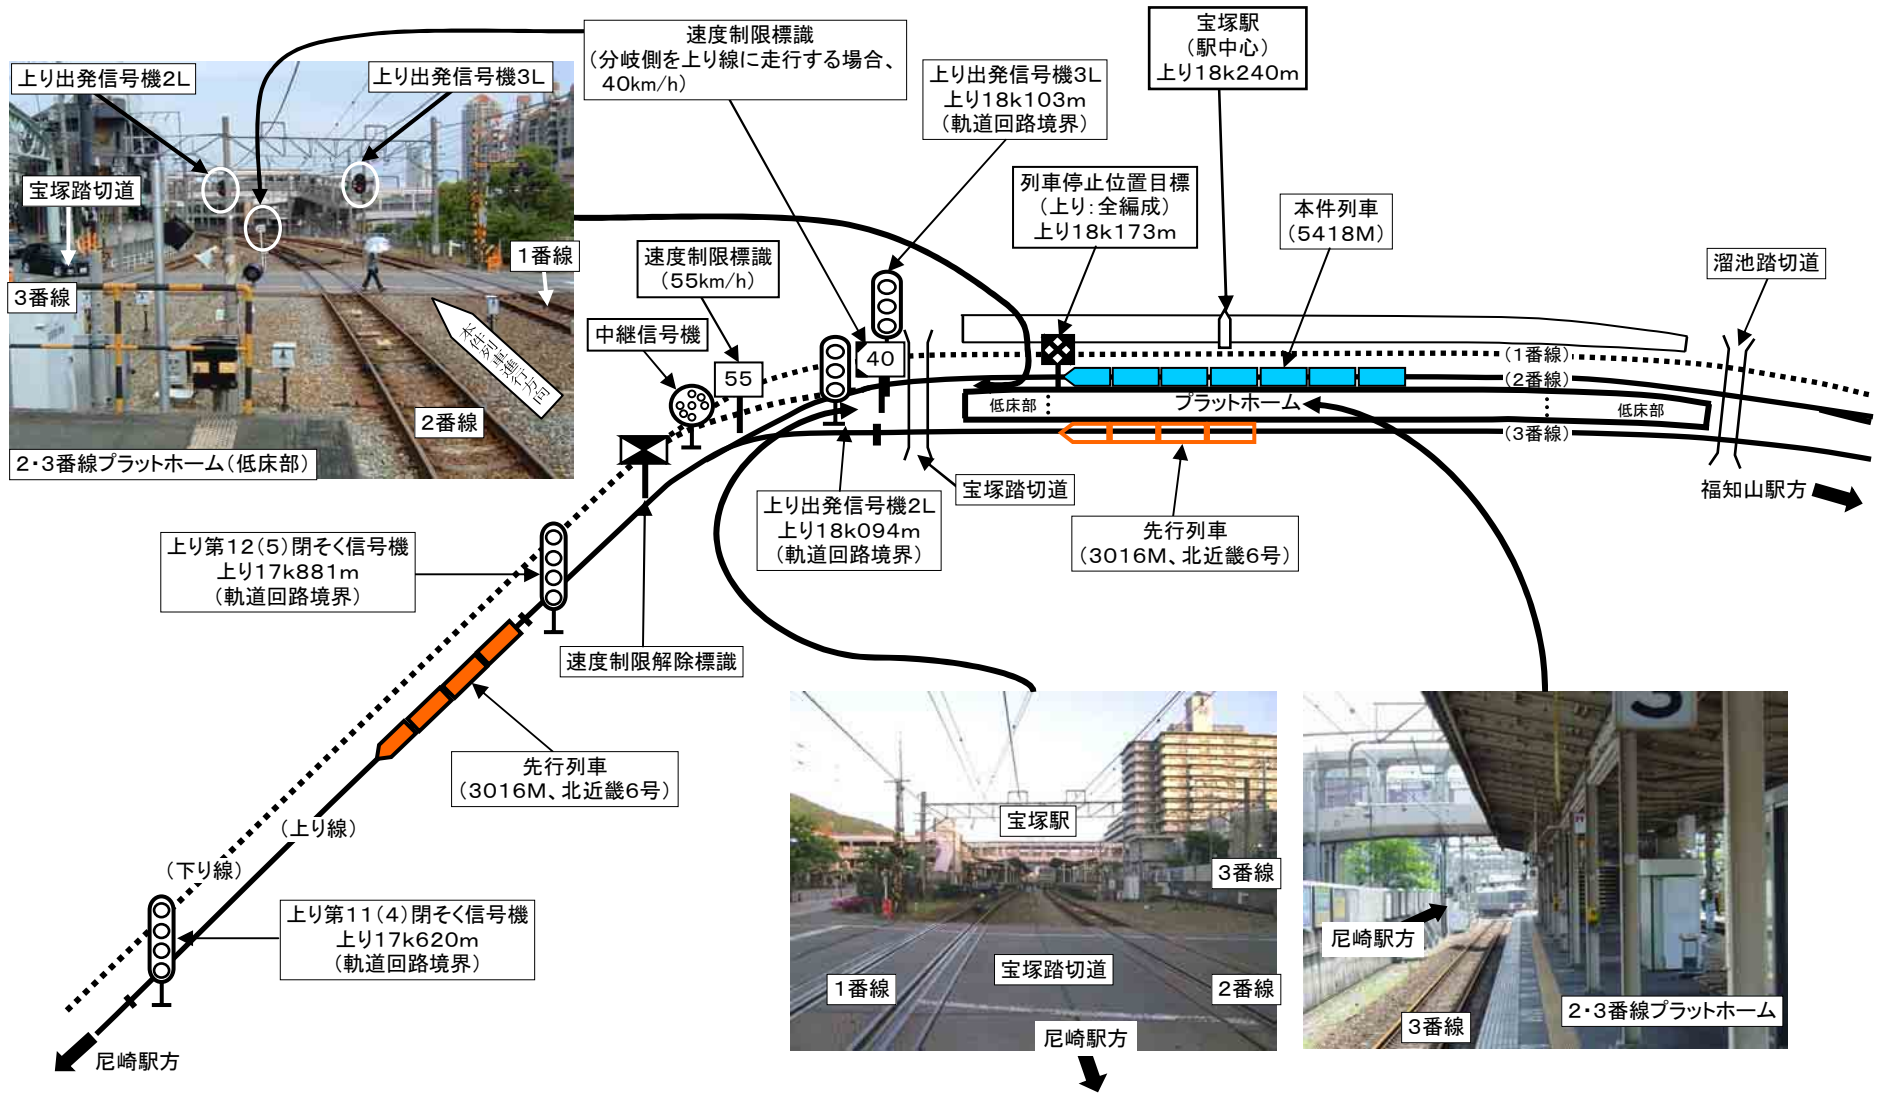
上り出発信号機2L

上り出発信号機3L

宝塚踏切道

1番線

3番線

本件列車進行方向

2番線

2・3番線プラットホーム(低床部)

速度制限標識
(分岐側を上り線に走行する場合、40km/h)

上り出発信号機3L
上り18k103m
(軌道回路境界)

宝塚駅
(駅中心)
上り18k240m

列車停止位置目標
(上り:全編成)
上り18k173m

本件列車
(5418M)

溜池踏切道

速度制限標識
(55km/h)

中継信号機

55

40

(1番線)

(2番線)

低床部

プラットホーム

低床部

(3番線)

宝塚踏切道

福知山駅方

上り出発信号機2L
上り18k094m
(軌道回路境界)

先行列車
(3016M、北近畿6号)

上り第12(5)閉そく信号機
上り17k881m
(軌道回路境界)

速度制限解除標識

先行列車
(3016M、北近畿6号)

(上り線)

(下り線)

上り第11(4)閉そく信号機
上り17k620m
(軌道回路境界)

尼崎駅方

宝塚駅

3番線

宝塚踏切道

1番線

2番線

尼崎駅方

3

尼崎駅方

3番線

2・3番線プラットホーム